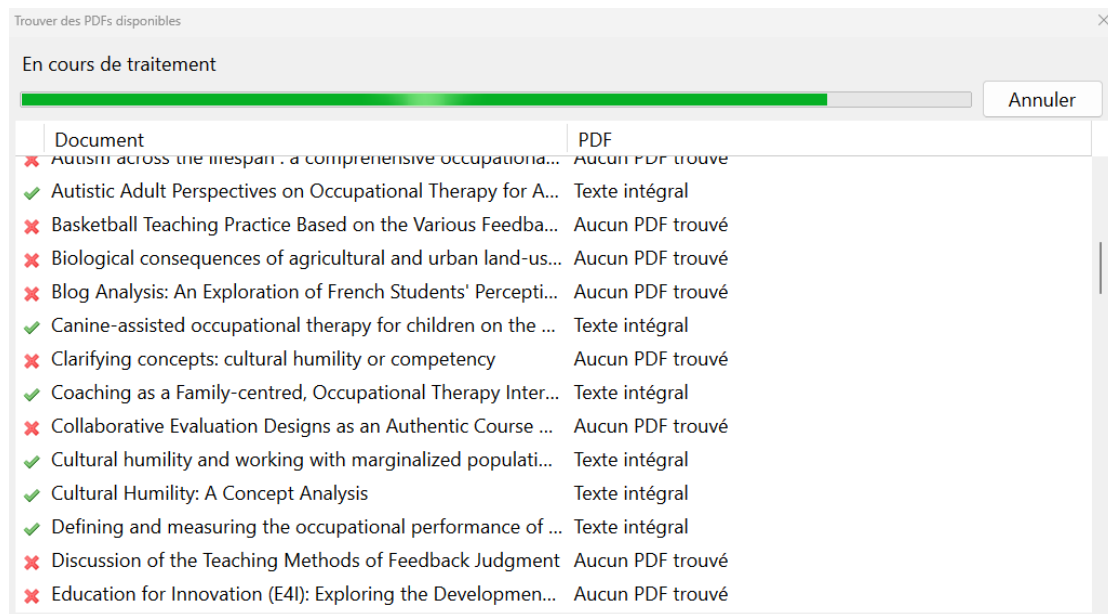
Trouver des PDFs disponibles

En cours de traitement

Annuler

| Document | PDF |
|---|---|
| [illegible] | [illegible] |
| Autistic Adult Perspectives on Occupational Therapy for A... | Texte intégral |
| Basketball Teaching Practice Based on the Various Feedba... | Aucun PDF trouvé |
| Biological consequences of agricultural and urban land-us... | Aucun PDF trouvé |
| Blog Analysis: An Exploration of French Students' Percepti... | Aucun PDF trouvé |
| Canine-assisted occupational therapy for children on the ... | Texte intégral |
| Clarifying concepts: cultural humility or competency | Aucun PDF trouvé |
| Coaching as a Family-centred, Occupational Therapy Inter... | Texte intégral |
| Collaborative Evaluation Designs as an Authentic Course ... | Aucun PDF trouvé |
| Cultural humility and working with marginalized populati... | Texte intégral |
| Cultural Humility: A Concept Analysis | Texte intégral |
| Defining and measuring the occupational performance of ... | Texte intégral |
| Discussion of the Teaching Methods of Feedback Judgment | Aucun PDF trouvé |
| Education for Innovation (E4I): Exploring the Developmen... | Aucun PDF trouvé |